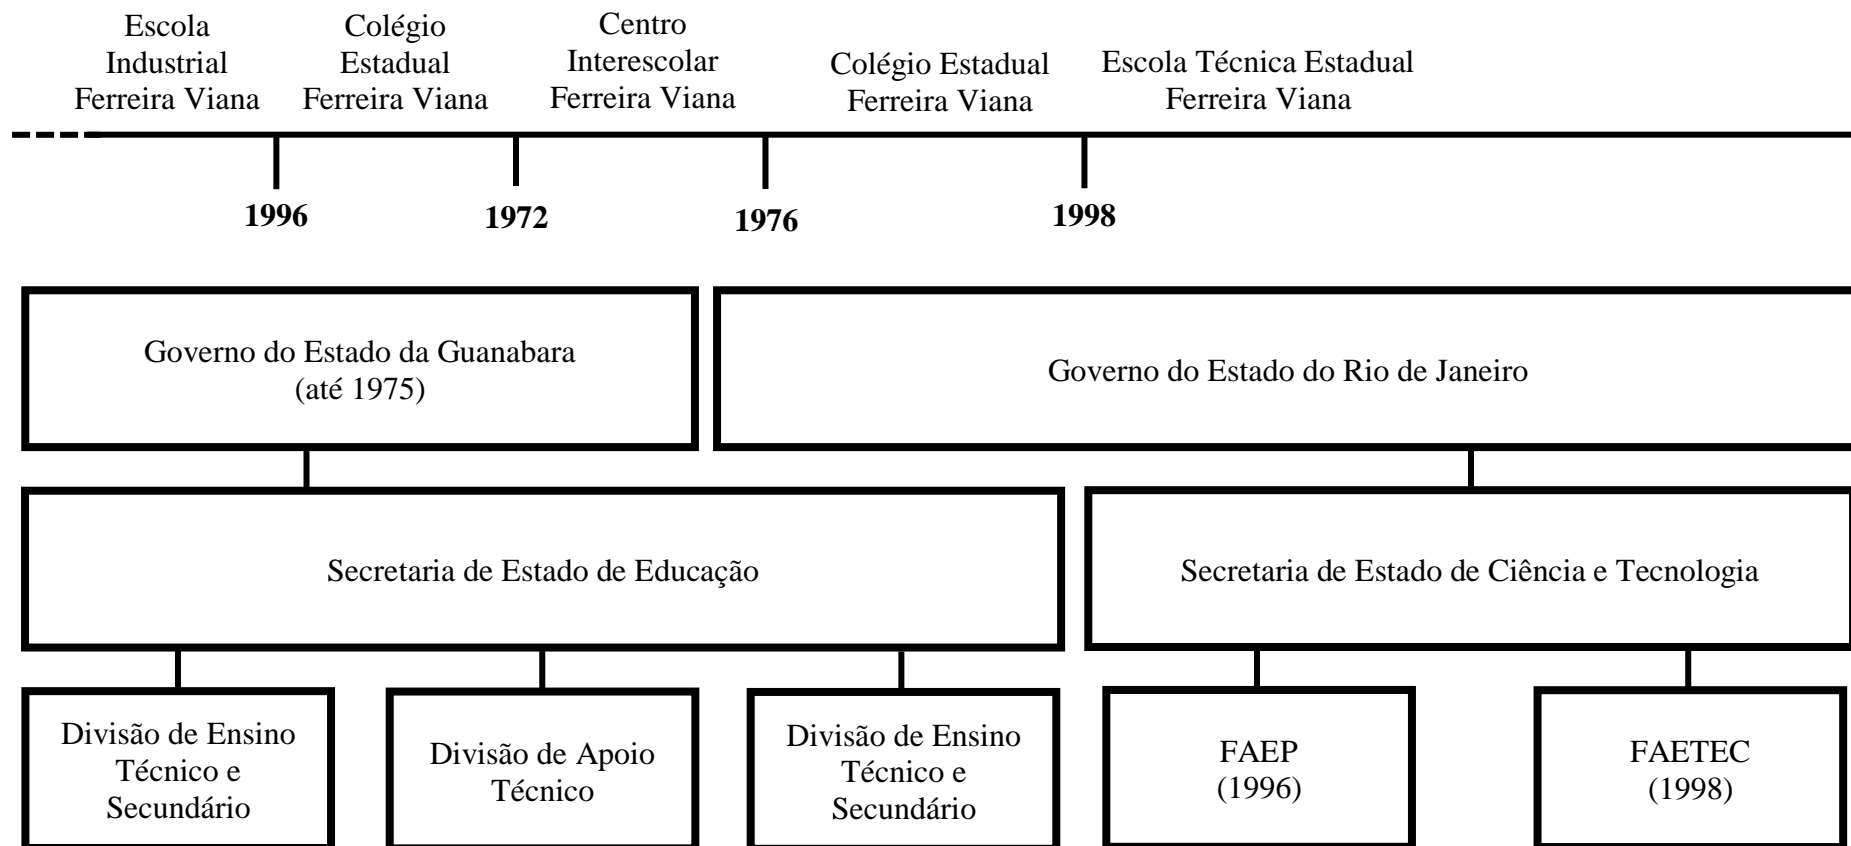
Escola Industrial Ferreira Viana

Colégio Estadual Ferreira Viana

Centro Interescolar Ferreira Viana

Colégio Estadual Ferreira Viana

Escola Técnica Estadual Ferreira Viana

1996

1972

1976

1998

Governo do Estado da Guanabara (até 1975)

Governo do Estado do Rio de Janeiro

Secretaria de Estado de Educação

Secretaria de Estado de Ciência e Tecnologia

Divisão de Ensino Técnico e Secundário

Divisão de Apoio Técnico

Divisão de Ensino Técnico e Secundário

FAEP (1996)

FAETEC (1998)